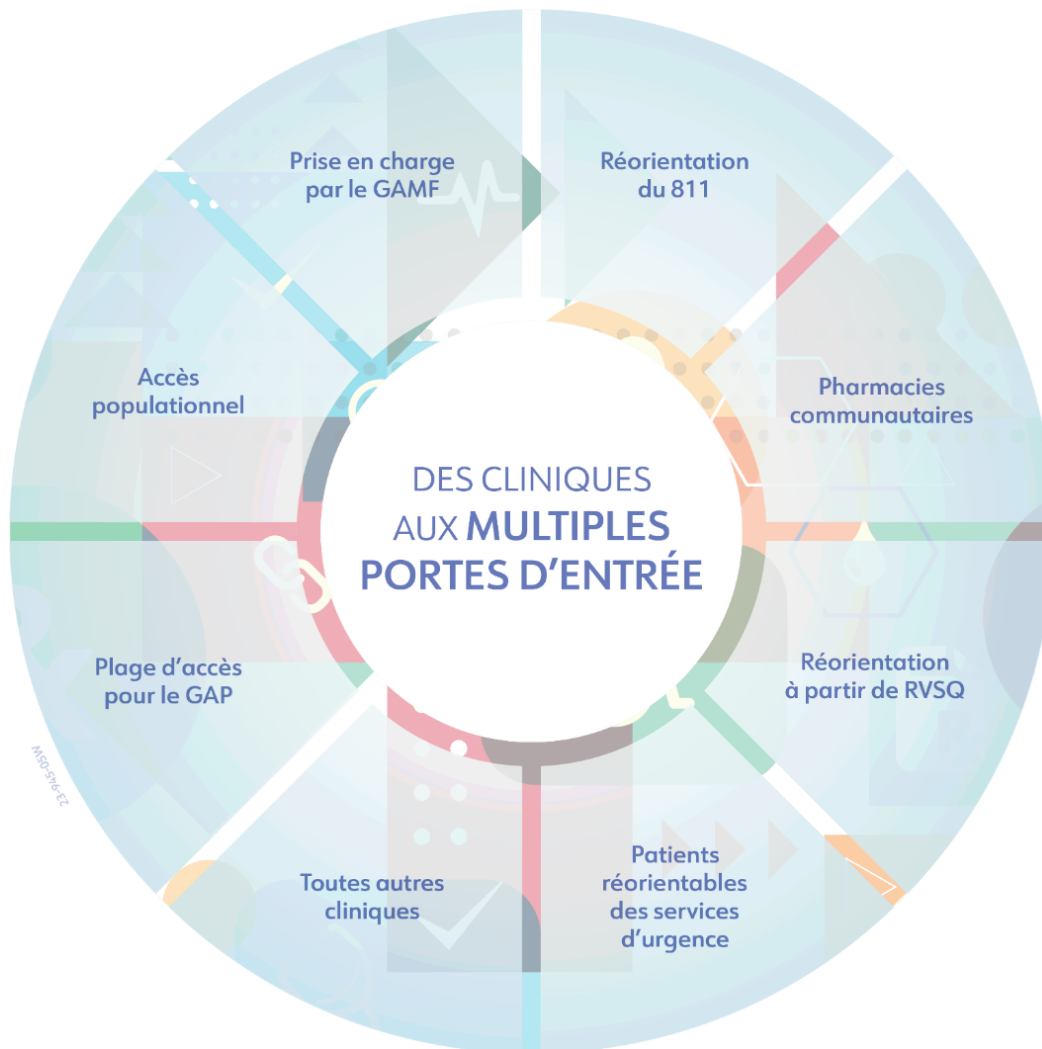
DES CLINIQUES AUX MULTIPLES PORTES D'ENTRÉE

Prise en charge par le GAMF

Réorientation du 811

Pharmacies communautaires

Réorientation à partir de RVSQ

Patients réorientables des services d'urgence

Toutes autres cliniques

Plage d'accès pour le GAP

Accès populationnel

23-945-05W